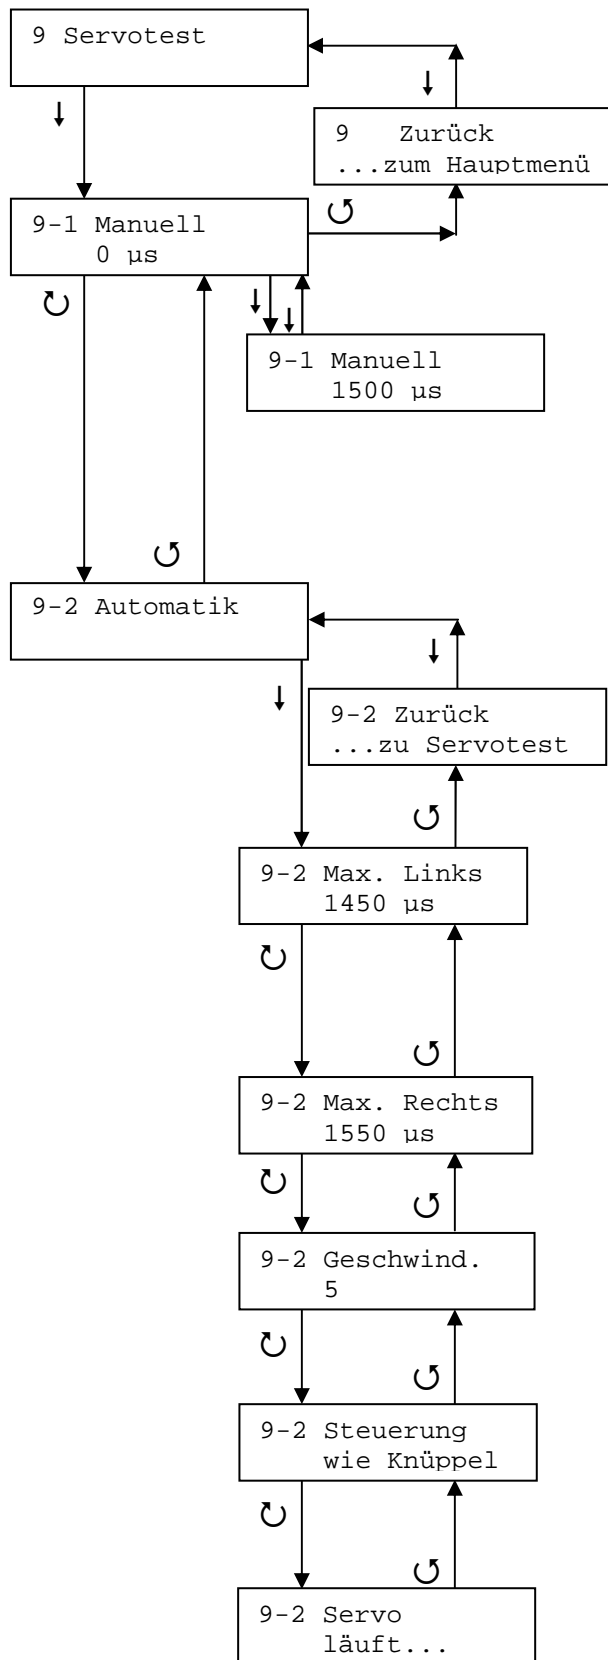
9 Servotest

9 Zurück
...zum Hauptmenü

9-1 Manuell
0 µs

9-1 Manuell
1500 µs

9-2 Automatik

9-2 Zurück
...zu Servotest

9-2 Max. Links
1450 µs

9-2 Max. Rechts
1550 µs

9-2 Geschwind.
5

9-2 Steuerung
wie Knüppel

9-2 Servo
läuft...